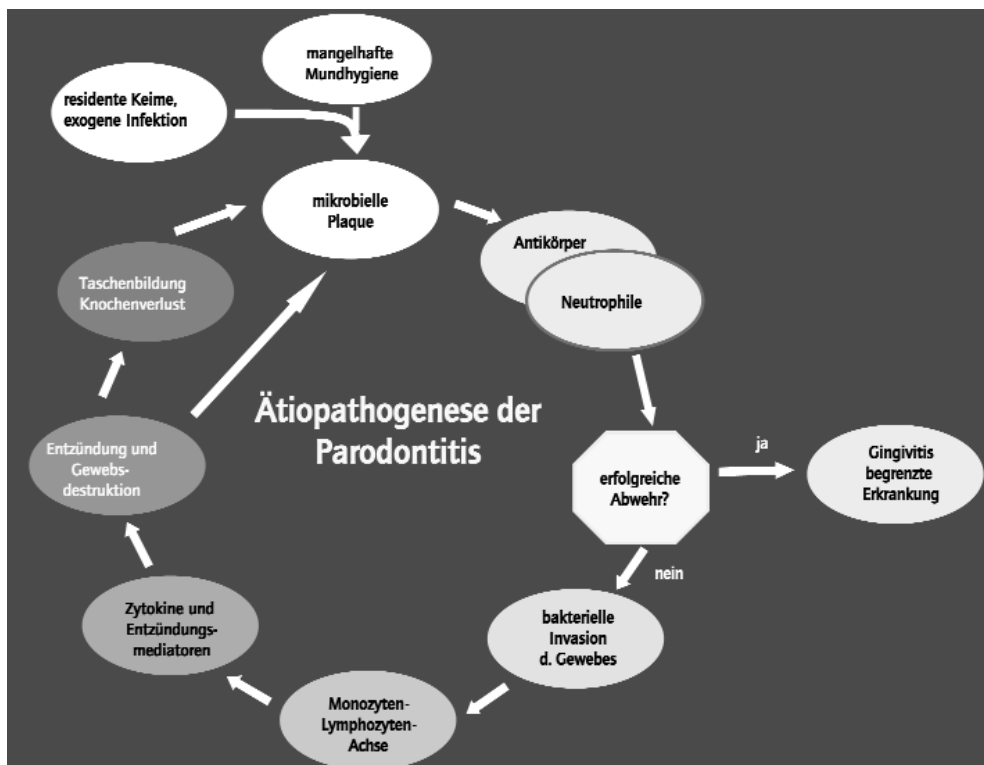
mangelhafte Mundhygiene

residente Keime, exogene Infektion

mikrobielle Plaque

Antikörper

Neutrophile

Taschenbildung Knochenverlust

Ätiopathogenese der Parodontitis

Entzündung und Gewebsdestruktion

erfolgreiche Abwehr?

ja

Gingivitis begrenzte Erkrankung

nein

bakterielle Invasion d. Gewebes

Zytokine und Entzündungsmediatoren

Monozyten-Lymphozyten-Achse